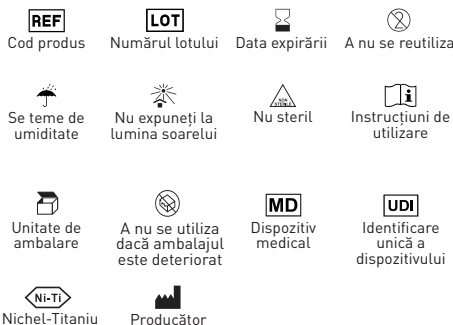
REF
Cod produs

LOT
Numărul lotului

Data expirării

A nu se reutiliza

Se teme de umiditate

Nu expuneți la lumina soarelui

NON STERILE
Nu steril

Instrucțiuni de utilizare

Unitate de ambalare

A nu se utiliza dacă ambalajul este deteriorat

MD
Dispozitiv medical

UDI
Identificare unică a dispozitivului

Ni-Ti
Nichel-Titaniu

Producător